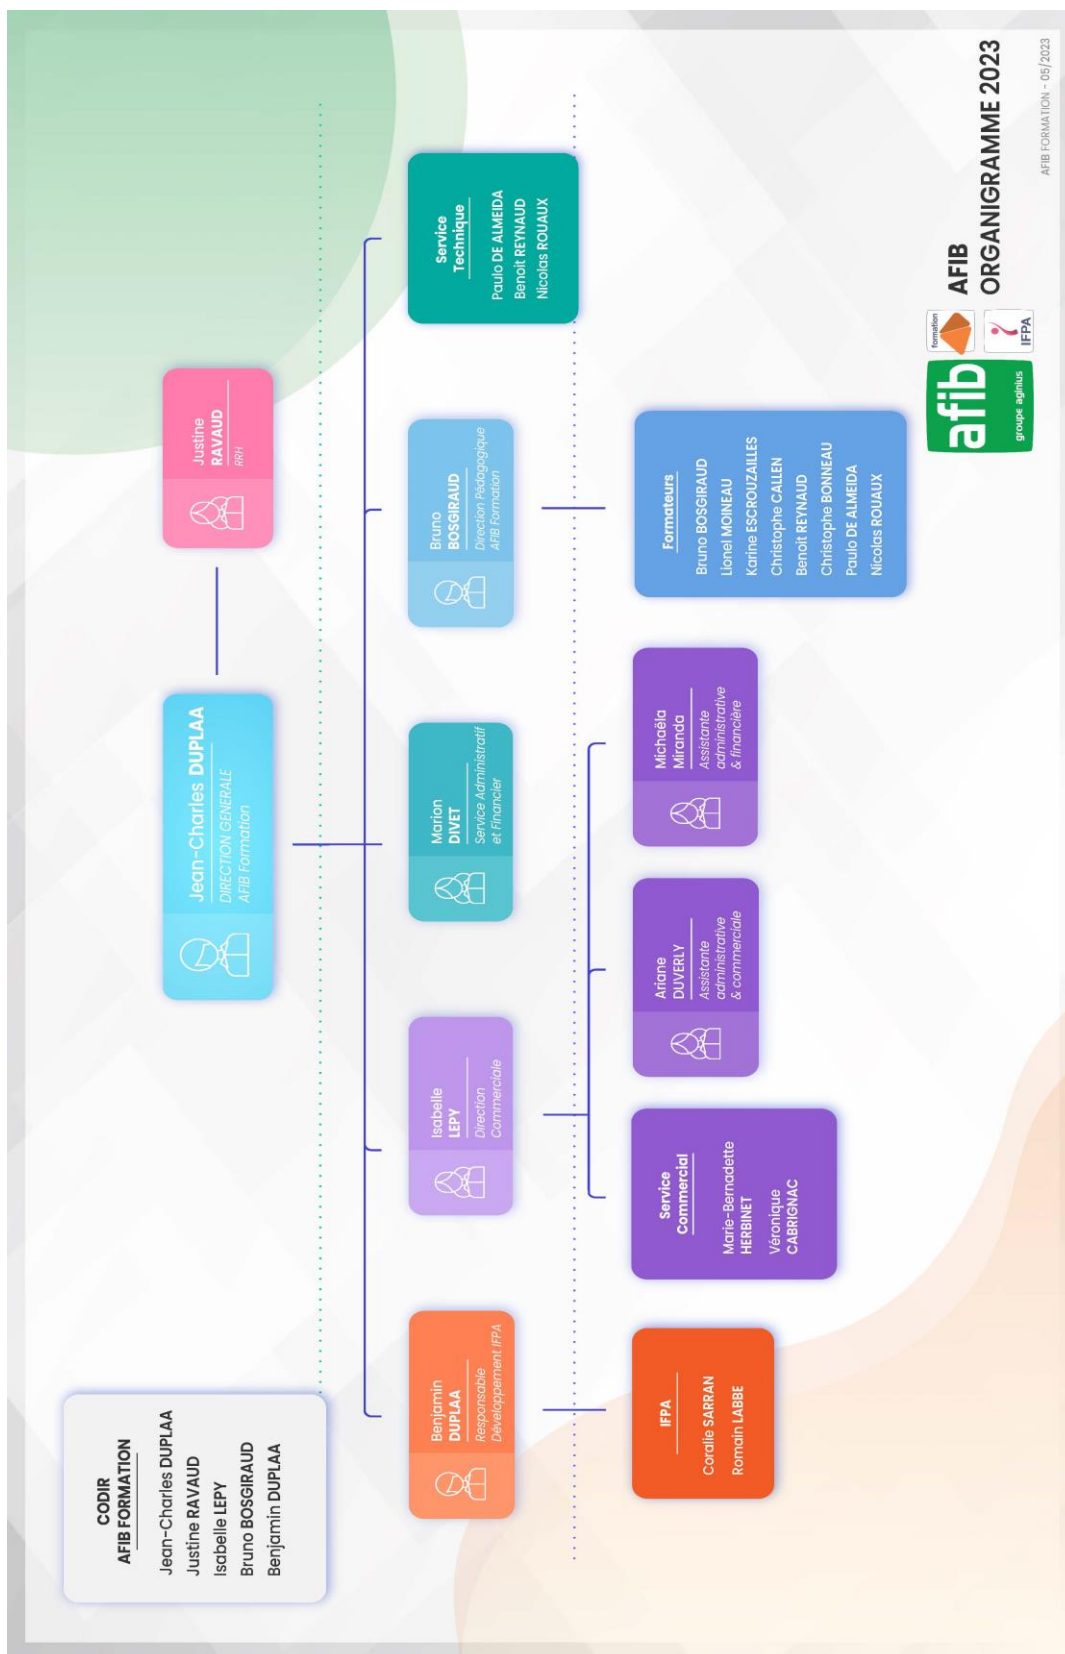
AFIB
ORGANIGRAMME 2023

AFIB FORMATION - 05/2023

afib
groupe aginius
formation
IFPA

CODIR
AFIB FORMATION
Jean-Charles DUPLAA
Justine RAVAUD
Isabelle LEPY
Bruno BOSGIRAUD
Benjamin DUPLAA

Jean-Charles DUPLAA
DIRECTION GENERALE
AFIB Formation

Justine
RAVAUD
RRH

Benjamin
DUPLAA
Responsable
Développement IFPA

Isabelle
LEPY
Direction
Commerciale

Marion
DIVET
Service Administratif
et Financier

Bruno
BOSGIRAUD
Direction Pédagogique
AFIB Formation

Service
Technique
Paulo DE ALMEIDA
Benoit REYNAUD
Nicolas ROUAUX

IFPA
Coralie SARRAN
Romain LABBE

Service
Commercial
Marie-Bernadette
HERBINET
Véronique
CABRIGNAC

Ariane
DUVERLY
Assistante
administrative
& commerciale

Michaëla
Miranda
Assistante
administrative
& financière

Formateurs
Bruno BOSGIRAUD
Lionel MOINEAU
Karine ESCROUZAILLES
Christophe CALLEN
Benoit REYNAUD
Christophe BONNEAU
Paulo DE ALMEIDA
Nicolas ROUAUX